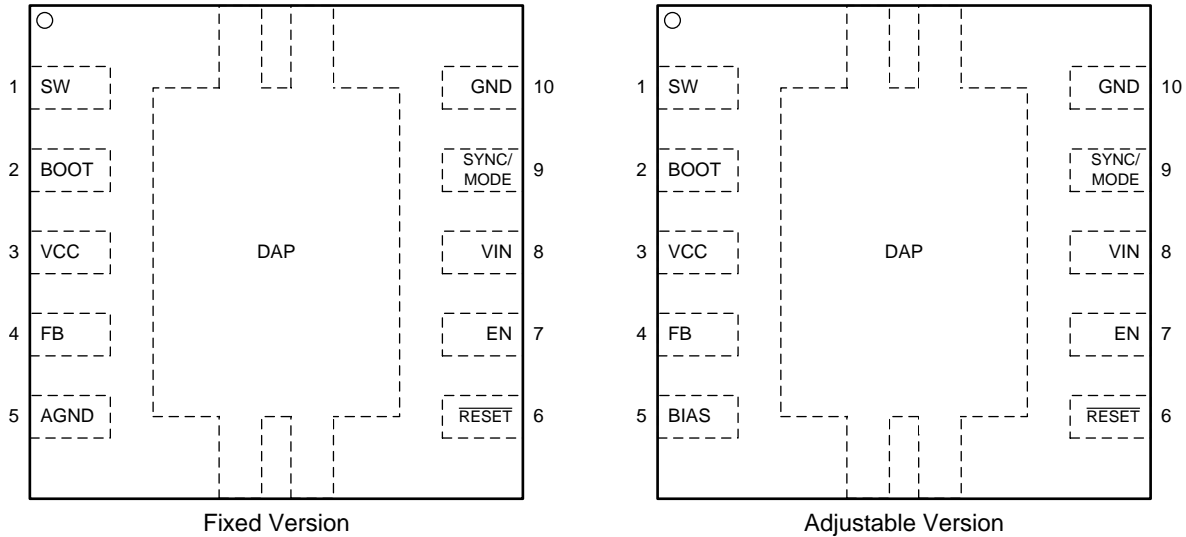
1 SW
2 BOOT
3 VCC
4 FB
5 AGND
DAP
GND 10
SYNC/ MODE 9
VIN 8
EN 7
$\overline{\text{RESET}}$ 6
Fixed Version

1 SW
2 BOOT
3 VCC
4 FB
5 BIAS
DAP
GND 10
SYNC/ MODE 9
VIN 8
EN 7
$\overline{\text{RESET}}$ 6
Adjustable Version